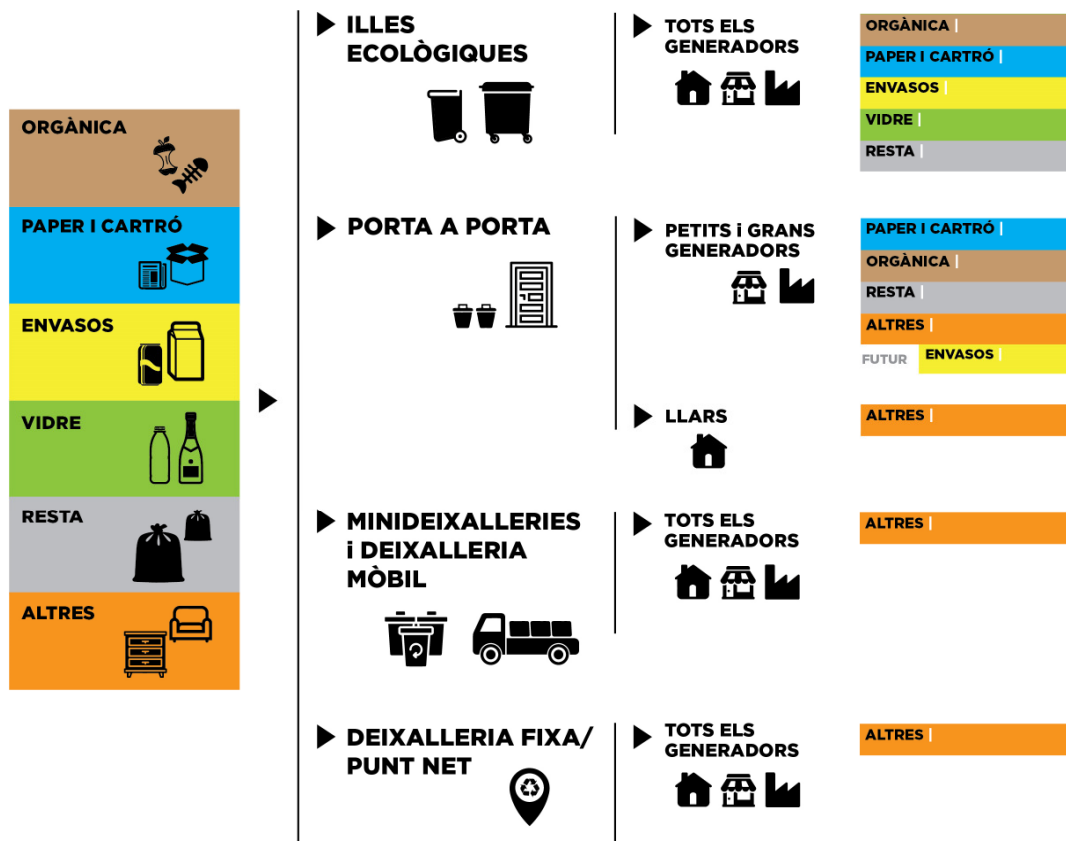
ORGÀNICA

PAPER I CARTRÓ

ENVASOS

VIDRE

RESTA

ALTRES

ILLES ECOLÒGIQUES

TOTS ELS GENERADORS

ORGÀNICA

PAPER I CARTRÓ

ENVASOS

VIDRE

RESTA

PORTA A PORTA

PETITS i GRANS GENERADORS

PAPER I CARTRÓ

ORGÀNICA

RESTA

ALTRES

FUTUR ENVASOS

LLARS

ALTRES

MINIDEIXALLERIES i DEIXALLERIA MÒBIL

TOTS ELS GENERADORS

ALTRES

DEIXALLERIA FIXA/ PUNT NET

TOTS ELS GENERADORS

ALTRES